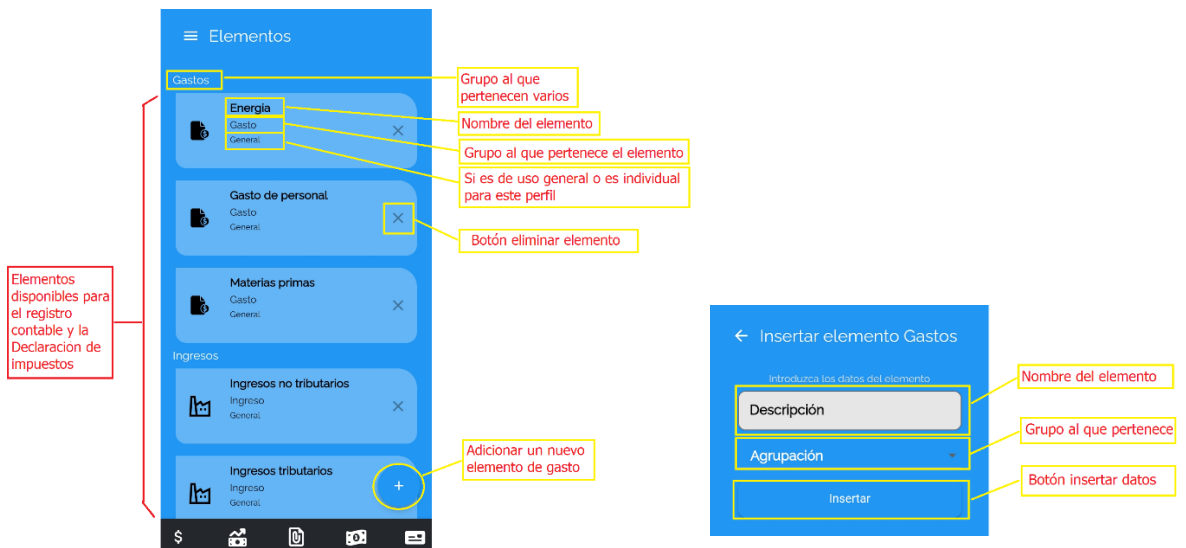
Elementos

Gastos

Grupo al que pertenecen varios

Energía
Gasto
General

Nombre del elemento

Grupo al que pertenece el elemento

Si es de uso general o es individual para este perfil

Gasto de personal
Gasto
General

Botón eliminar elemento

Elementos disponibles para el registro contable y la Declaracion de impuestos

Materias primas
Gasto
General

Ingresos

Ingresos no tributarios
Ingreso
General

Adicionar un nuevo elemento de gasto

Ingresos tributarios
Ingreso
General

+

Insertar elemento Gastos

Introduzca los datos del elemento

Nombre del elemento

Descripción

Grupo al que pertenece

Agrupación

Botón insertar datos

Insertar